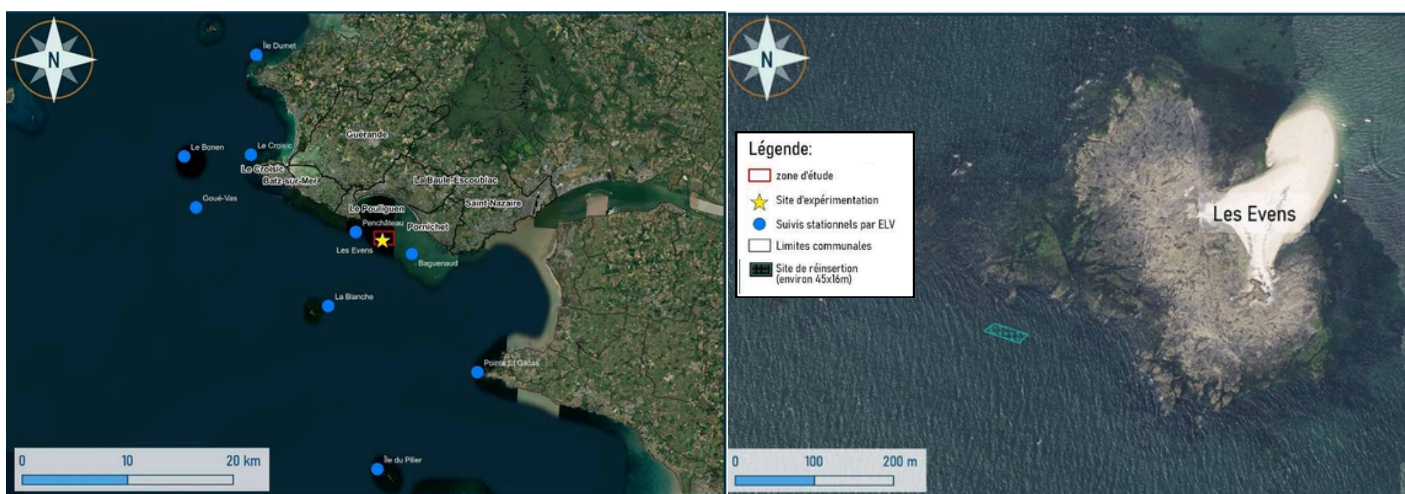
N

Île Dumet

Le Bonen

Le Croisic

Guérande

Le Croisic

Batz-sur-Mer

La Baule-Escoublac

Saint-Nazaire

Goué-Vas

Le Pouliguen

Penchâteau

Pornichet

Les Evens

Baguenaud

La Blanche

Pointe St Gildas

Île du Pilier

0 10 20 km

N

Légende:

zone d'étude

Site d'expérimentation

Suivis stationnels par ELV

Limites communales

Site de réinsertion (environ 45x16m)

Les Evens

0 100 200 m